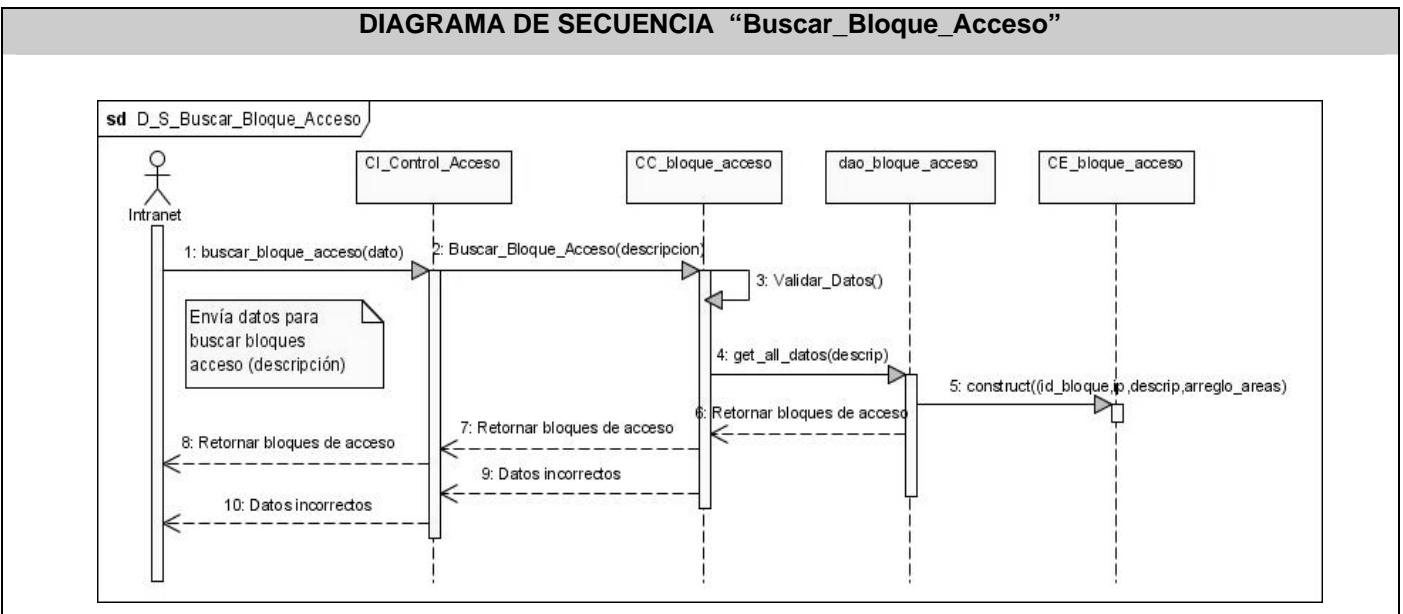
DIAGRAMA DE SECUENCIA "Buscar_Bloque_Acceso"

sd D_S_Buscar_Bloque_Acceso

Intranet

CI_Control_Acceso

CC_bloque_acceso

dao_bloque_acceso

CE_bloque_acceso

1: buscar_bloque_acceso(dato)

2: Buscar_Bloque_Acceso(descripcion)

3: Validar_Datos()

Envía datos para buscar bloques acceso (descripción)

4: get_all_datos(descrip)

5: construct((id_bloque,ip,descrip,arreglo_areas)

6: Retornar bloques de acceso

7: Retornar bloques de acceso

8: Retornar bloques de acceso

9: Datos incorrectos

10: Datos incorrectos